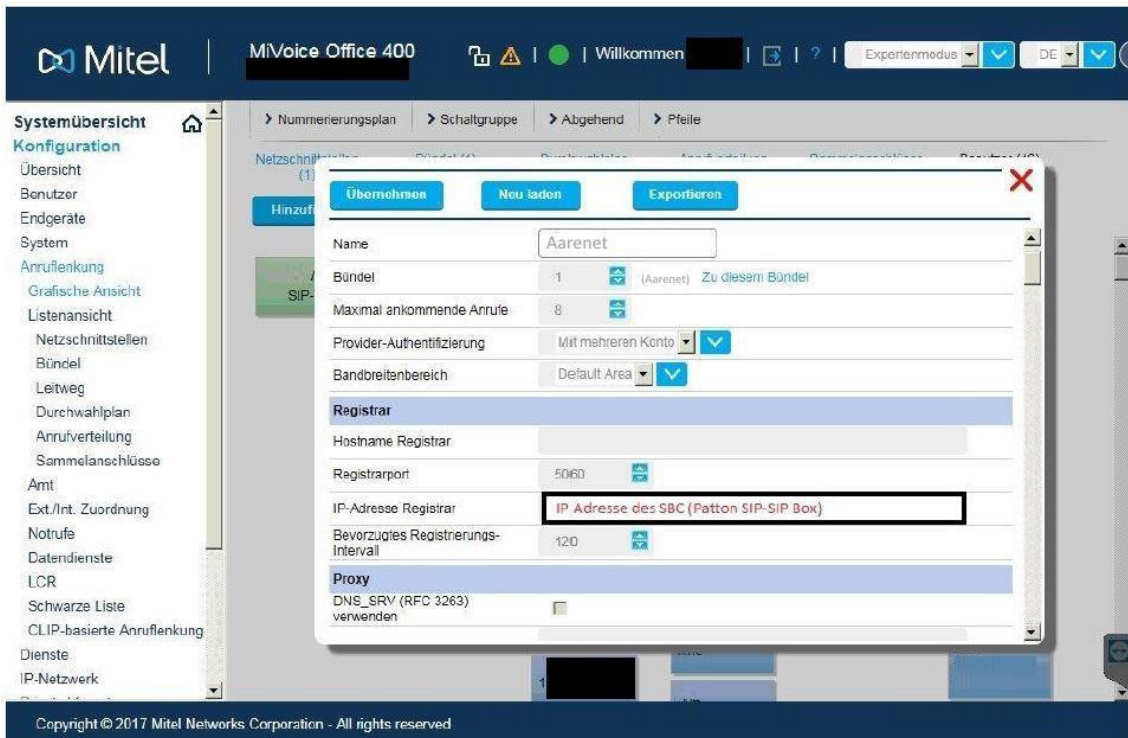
Mitel | MiVoice Office 400 | Willkommen | ? | Expertenmodus | DE

Systemübersicht
Konfiguration
Übersicht
Benutzer
Endgeräte
System
Anruflenkung
Grafische Ansicht
Listenansicht
Netzschnittstellen
Bündel
Leitweg
Durchwahlplan
Anrufverteilung
Sammelanschlüsse
Amt
Ext./Int. Zuordnung
Notrufe
Datendienste
LCR
Schwarze Liste
CLIP-basierte Anruflenkung
Dienste
IP-Netzwerk

> Nummerierungsplan > Schaltgruppe > Abgehend > Pfeile

Netzschnittstellen (1)
Hinzuf
SIP-

Übernehmen | Neu laden | Exportieren

| | |
|---|---|
| Name | Aarenet |
| Bündel | 1 (Aarenet) Zu diesem Bündel |
| Maximal ankommende Anrufe | 8 |
| Provider-Authentifizierung | Mit mehreren Konto |
| Bandbreitenbereich | Default Area |
| Registrar | |
| Hostname Registrar | |
| Registrarport | 5060 |
| IP-Adresse Registrar | IP Adresse des SBC (Patton SIP-SIP Box) |
| Bevorzugtes Registrierungs-Intervall | 120 |
| Proxy | |
| DNS_SRV (RFC 3263) verwenden | |

Copyright © 2017 Mitel Networks Corporation - All rights reserved